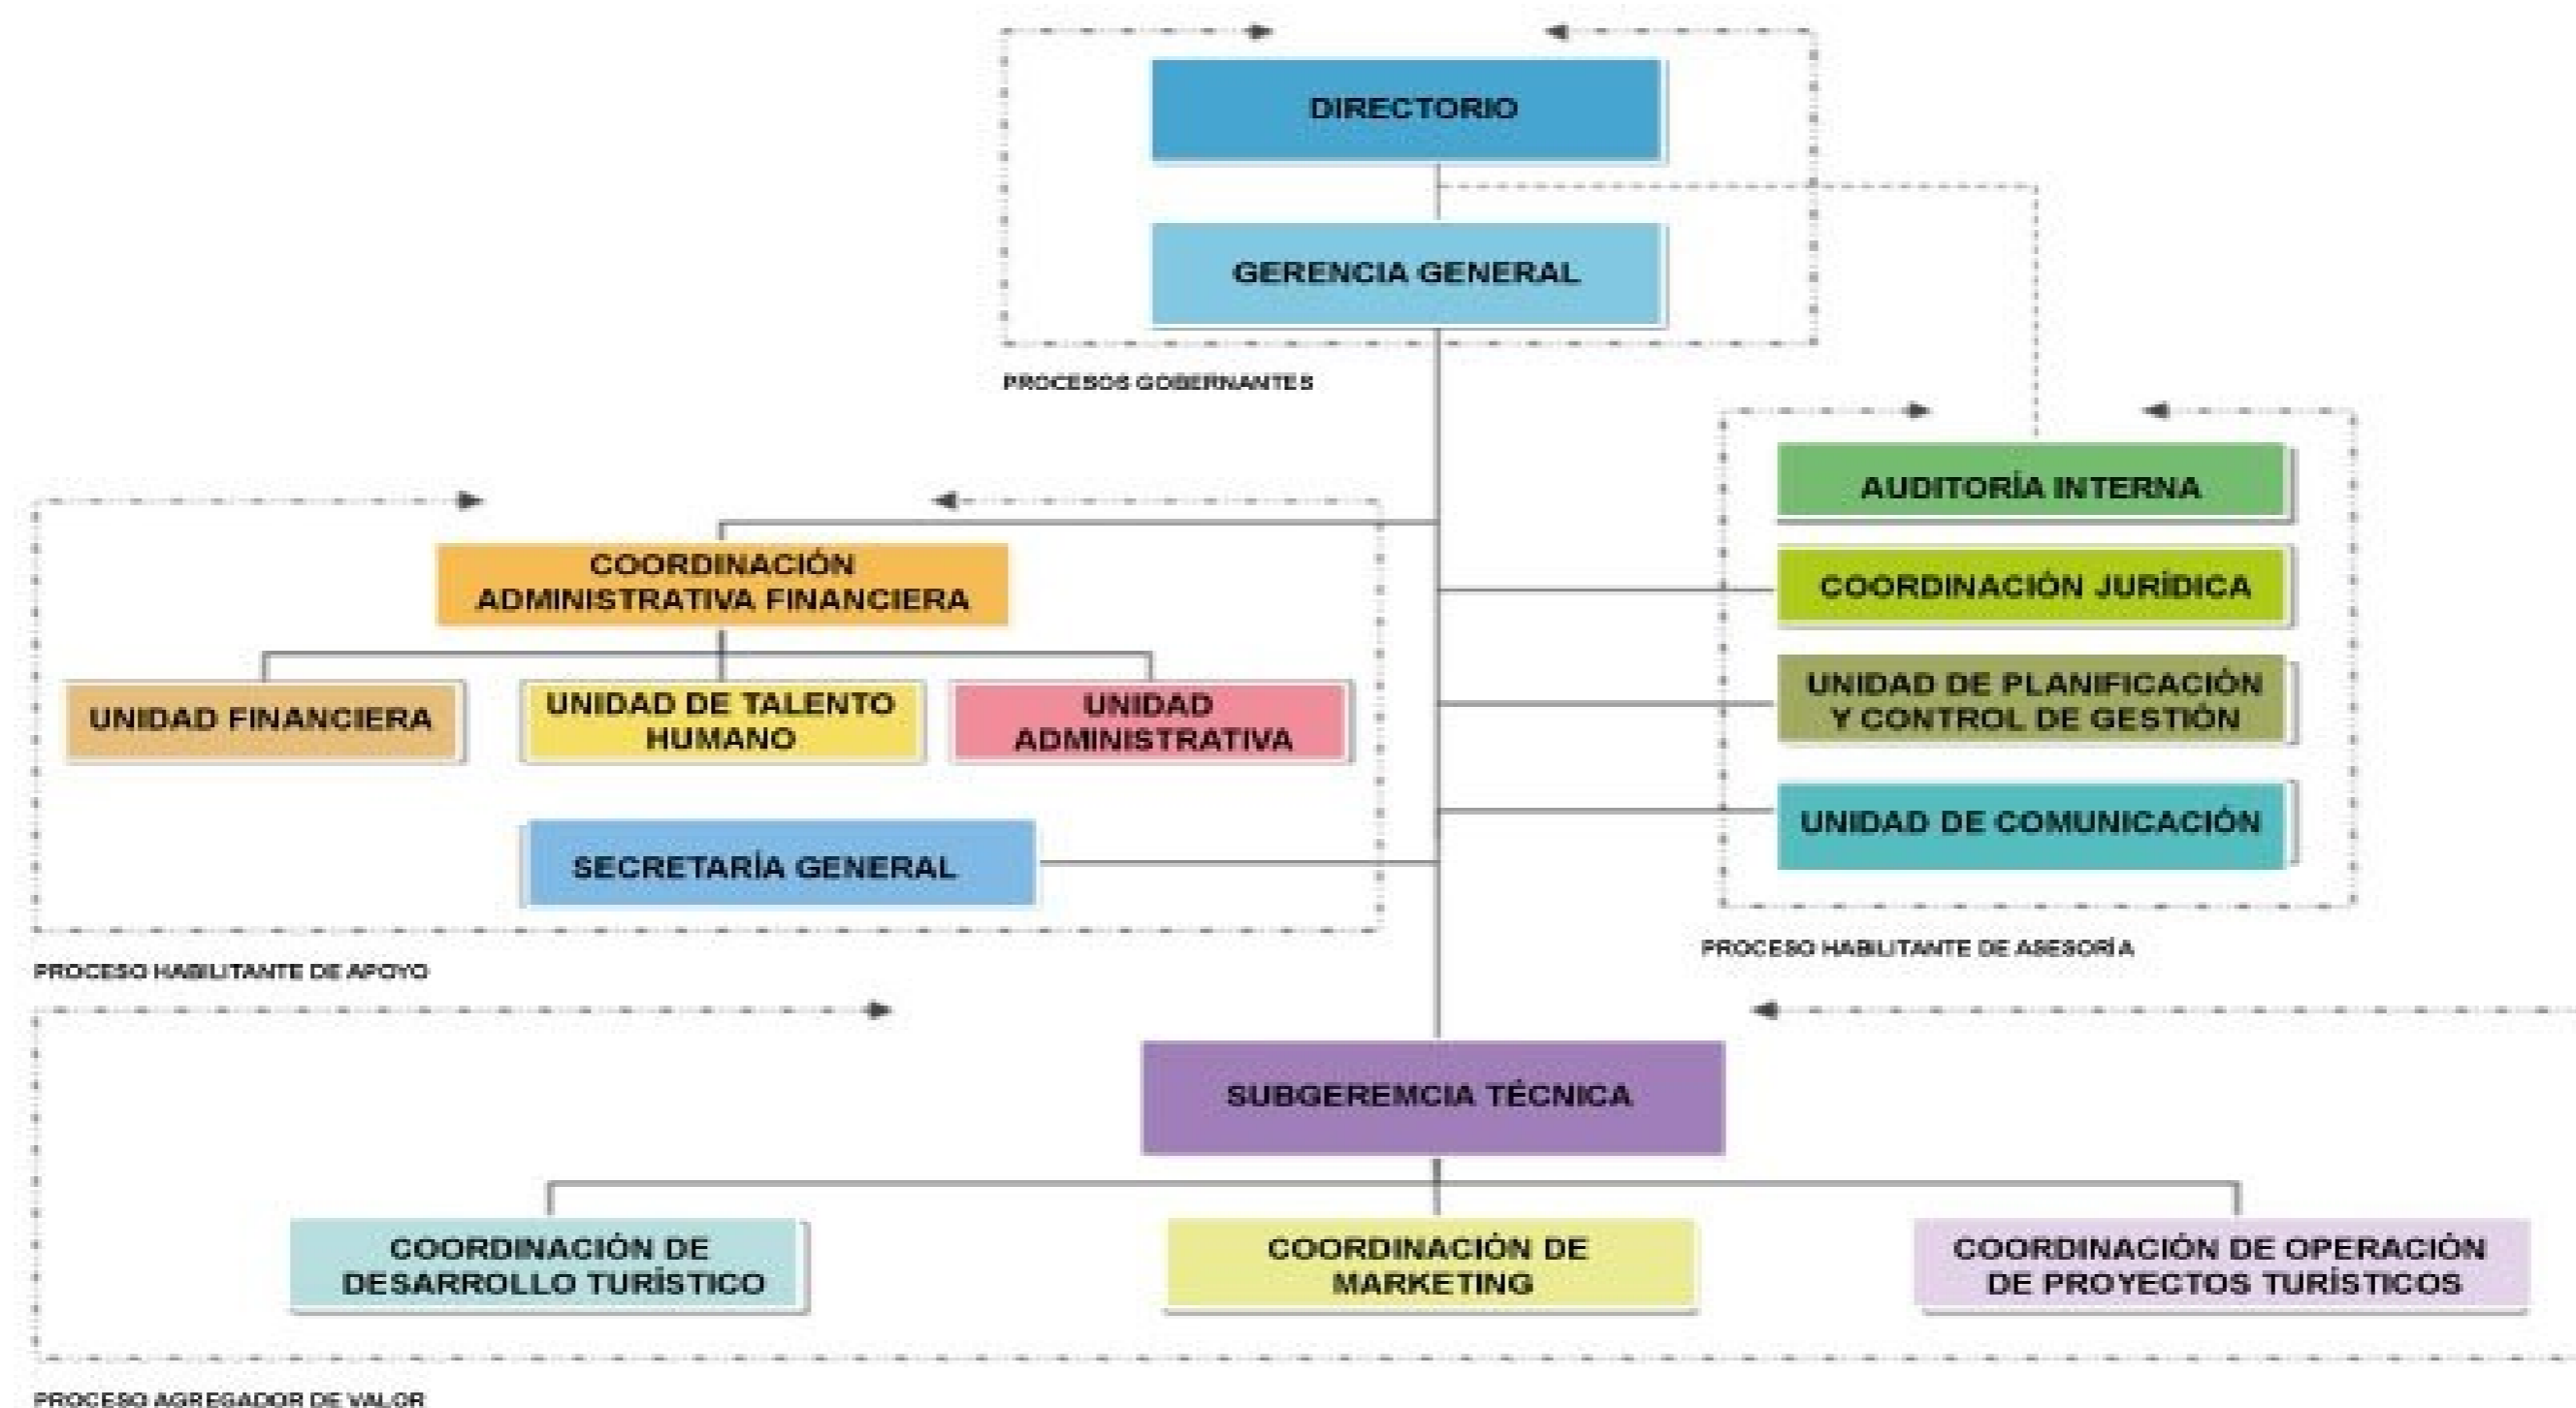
DIRECTORIO

GERENCIA GENERAL

PROCESOS GOBERNANTES

AUDITORÍA INTERNA

COORDINACIÓN JURÍDICA

UNIDAD DE PLANIFICACIÓN Y CONTROL DE GESTIÓN

UNIDAD DE COMUNICACIÓN

PROCESO HABILITANTE DE ASESORÍA

COORDINACIÓN ADMINISTRATIVA FINANCIERA

UNIDAD FINANCIERA

UNIDAD DE TALENTO HUMANO

UNIDAD ADMINISTRATIVA

SECRETARÍA GENERAL

PROCESO HABILITANTE DE APOYO

SUBGEREMCIA TÉCNICA

COORDINACIÓN DE DESARROLLO TURÍSTICO

COORDINACIÓN DE MARKETING

COORDINACIÓN DE OPERACIÓN DE PROYECTOS TURÍSTICOS

PROCESO AGREGADOR DE VALOR